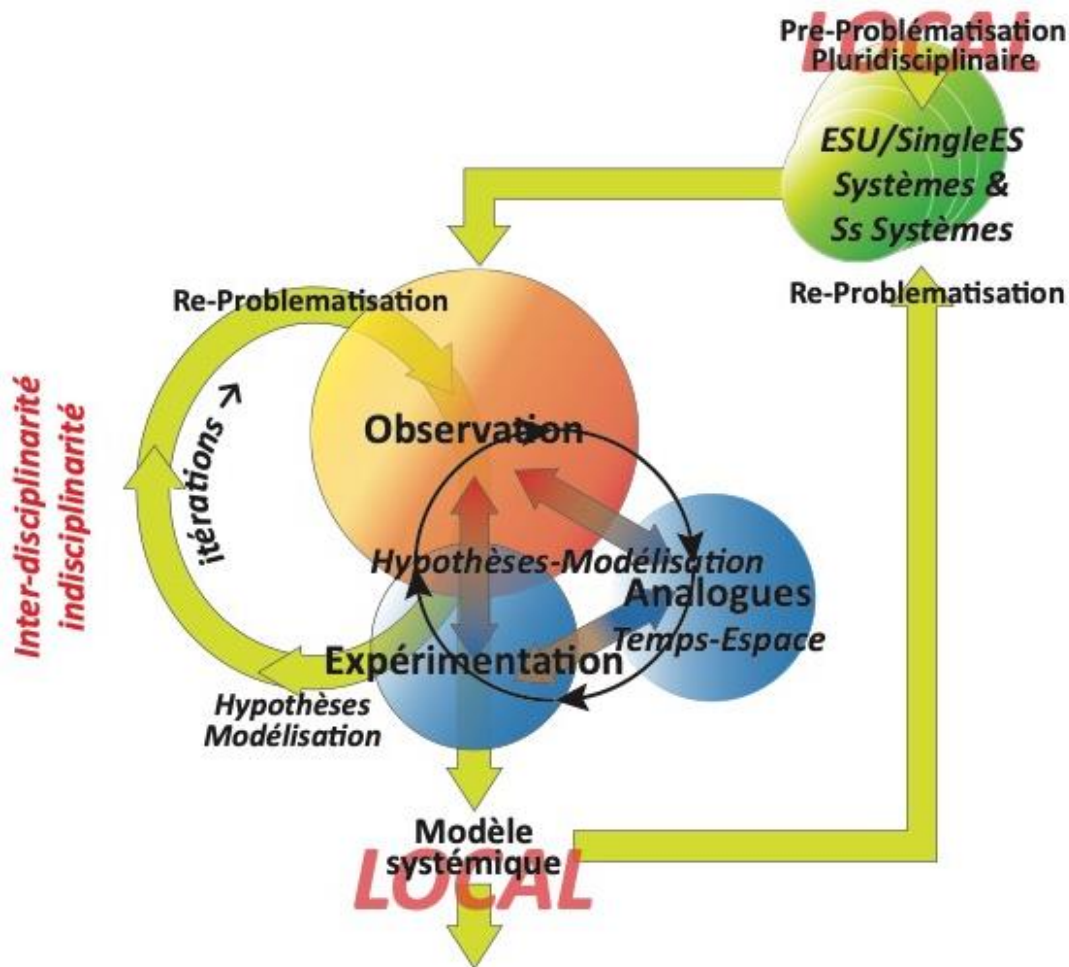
LOCAL
Pre-Problématisation
Pluridisciplinaire

ESU/SingleES
Systèmes &
Ss Systèmes

Re-Problematisation

Re-Problematisation

Inter-disciplinarité
indisciplinarité

itérations →

Observation

Hypothèses-Modélisation

Analogues
Temps-Espace

Expérimentation

Hypothèses
Modélisation

Modèle
systémique
LOCAL